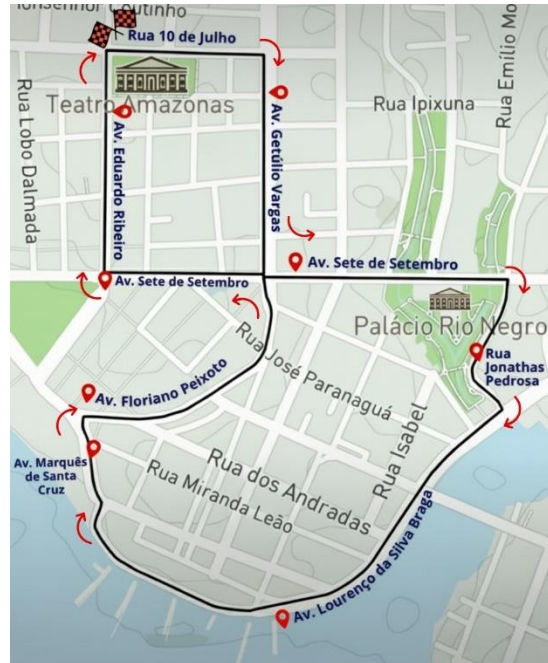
Monsenhor Coutinho
Rua 10 de Julho
Rua Lobo Dalmada
Teatro Amazonas
Av. Eduardo Ribeiro
Av. Getúlio Vargas
Rua Ipixuna
Rua Emílio Mo
Av. Sete de Setembro
Av. Sete de Setembro
Palácio Rio Negro
Rua Jonathas Pedrosa
Rua José Paranaguá
Av. Floriano Peixoto
Av. Marquês de Santa Cruz
Rua dos Andradas
Rua Isabel
Rua Miranda Leão
Av. Lourenço da Silva Braga